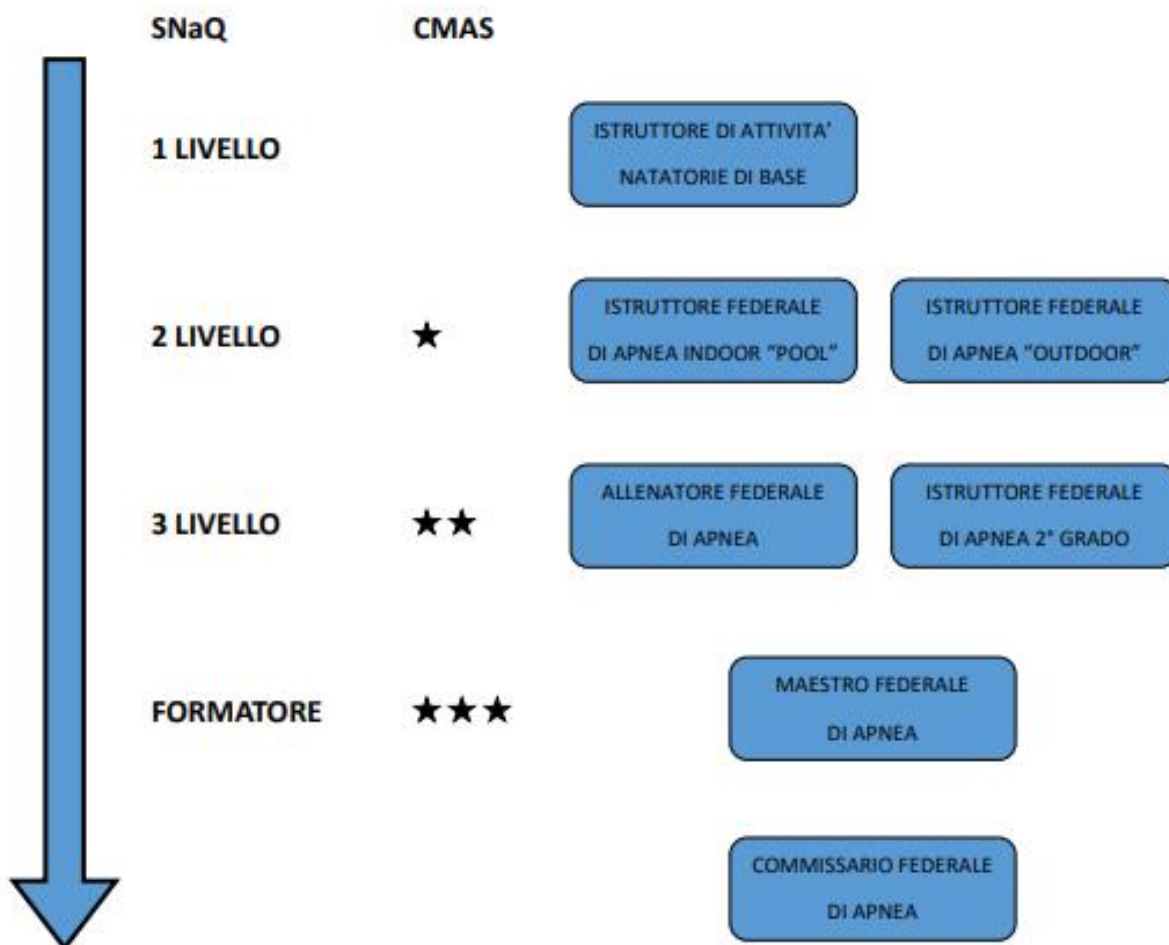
SNaQ CMAS

1 LIVELLO

ISTRUTTORE DI ATTIVITA' NATATORIE DI BASE

2 LIVELLO ★

ISTRUTTORE FEDERALE DI APNEA INDOOR "POOL"

ISTRUTTORE FEDERALE DI APNEA "OUTDOOR"

3 LIVELLO ★★

ALLENATORE FEDERALE DI APNEA

ISTRUTTORE FEDERALE DI APNEA 2° GRADO

FORMATORE ★★★

MAESTRO FEDERALE DI APNEA

COMMISSARIO FEDERALE DI APNEA